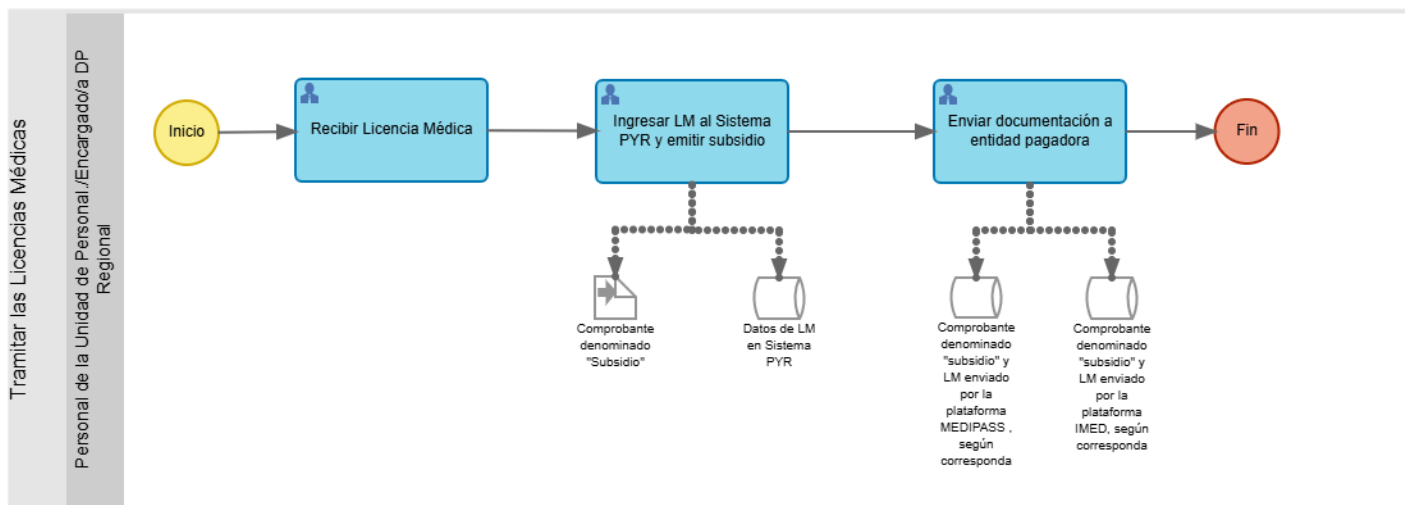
Tramitar las Licencias Médicas

Personal de la Unidad de Personal/Encargado/a DP Regional

Inicio

Recibir Licencia Médica

Ingresar LM al Sistema PYR y emitir subsidio

Enviar documentación a entidad pagadora

Fin

Comprobante denominado "Subsidio"

Datos de LM en Sistema PYR

Comprobante denominado "subsidio" y LM enviado por la plataforma MEDIPASS , según corresponda

Comprobante denominado "subsidio" y LM enviado por la plataforma IMED, según corresponda